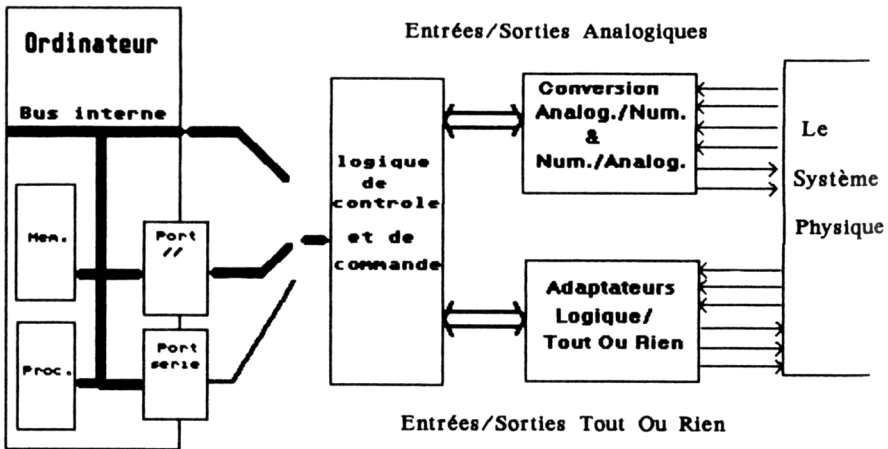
Ordinateur

Bus interne

Mem.

Proc.

Port //

Port serie

logique de controle et de commande

Entrées/Sorties Analogiques

Conversion Analog./Num. & Num./Analog.

Adaptateurs Logique/ Tout Ou Rien

Entrées/Sorties Tout Ou Rien

Le Système Physique